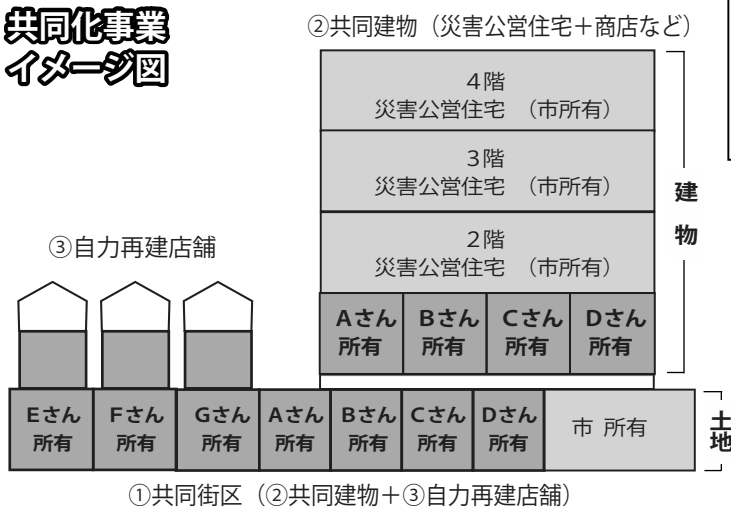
共同化事業
イメージ図

②共同建物（災害公営住宅+商店など）

4階
災害公営住宅　（市所有）

3階
災害公営住宅　（市所有）

2階
災害公営住宅　（市所有）

建
物

Aさん所有　Bさん所有　Cさん所有　Dさん所有

③自力再建店舗

| Eさん所有 | Fさん所有 | Gさん所有 | Aさん所有 | Bさん所有 | Cさん所有 | Dさん所有 | 市 所有 |
|---|---|---|---|---|---|---|---|

土
地

①共同街区（②共同建物+③自力再建店舗）